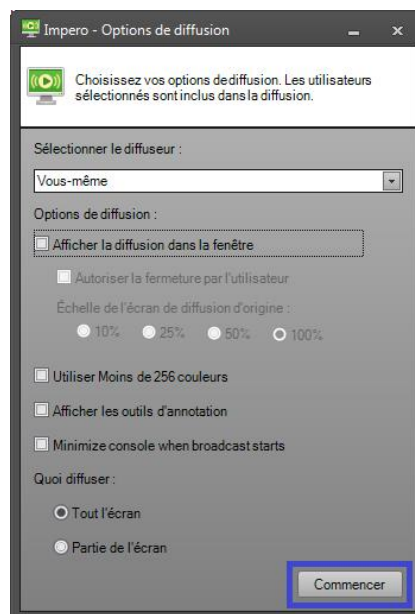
Impero - Options de diffusion

Choisissez vos options dediffusion. Les utilisateurs sélectionnés sont inclus dans la diffusion.

Sélectionner le diffuseur :

Vous-même

Options de diffusion :

Afficher la diffusion dans la fenêtre

Autoriser la fermeture par l'utilisateur

Échelle de l'écran de diffusion d'origine :

10% 25% 50% 100%

Utiliser Moins de 256 couleurs

Afficher les outils d'annotation

Minimize console when broadcast starts

Quoi diffuser :

Tout l'écran

Partie de l'écran

Commencer